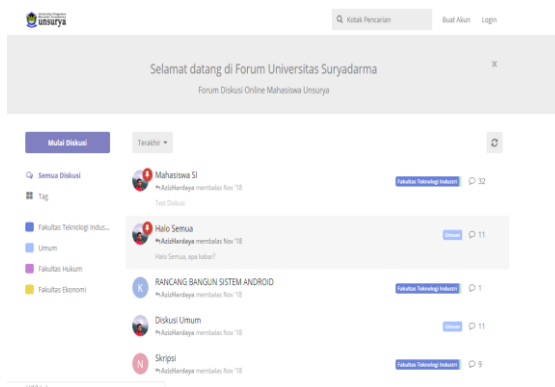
unsurya

Kotak Pencarian Buat Akun Login

Selamat datang di Forum Universitas Suryadarma

Forum Diskusi Online Mahasiswa Unsurya

×

Mulai Diskusi

Terakhir

Semua Diskusi

Tag

Fakultas Teknologi Indus...

Umum

Fakultas Hukum

Fakultas Ekonomi

Mahasiswa SI
AzisHardaya membalas Nov '18
Test Diskusi
Fakultas Teknologi Industri 32

Halo Semua
AzisHardaya membalas Nov '18
Halo Semua, apa kabar?
Umum 11

K RANCANG BANGUN SISTEM ANDROID
AzisHardaya membalas Nov '18
Fakultas Teknologi Industri 1

Diskusi Umum
AzisHardaya membalas Nov '18
Umum 11

N Skripsi
AzisHardaya membalas Nov '18
Fakultas Teknologi Industri 9